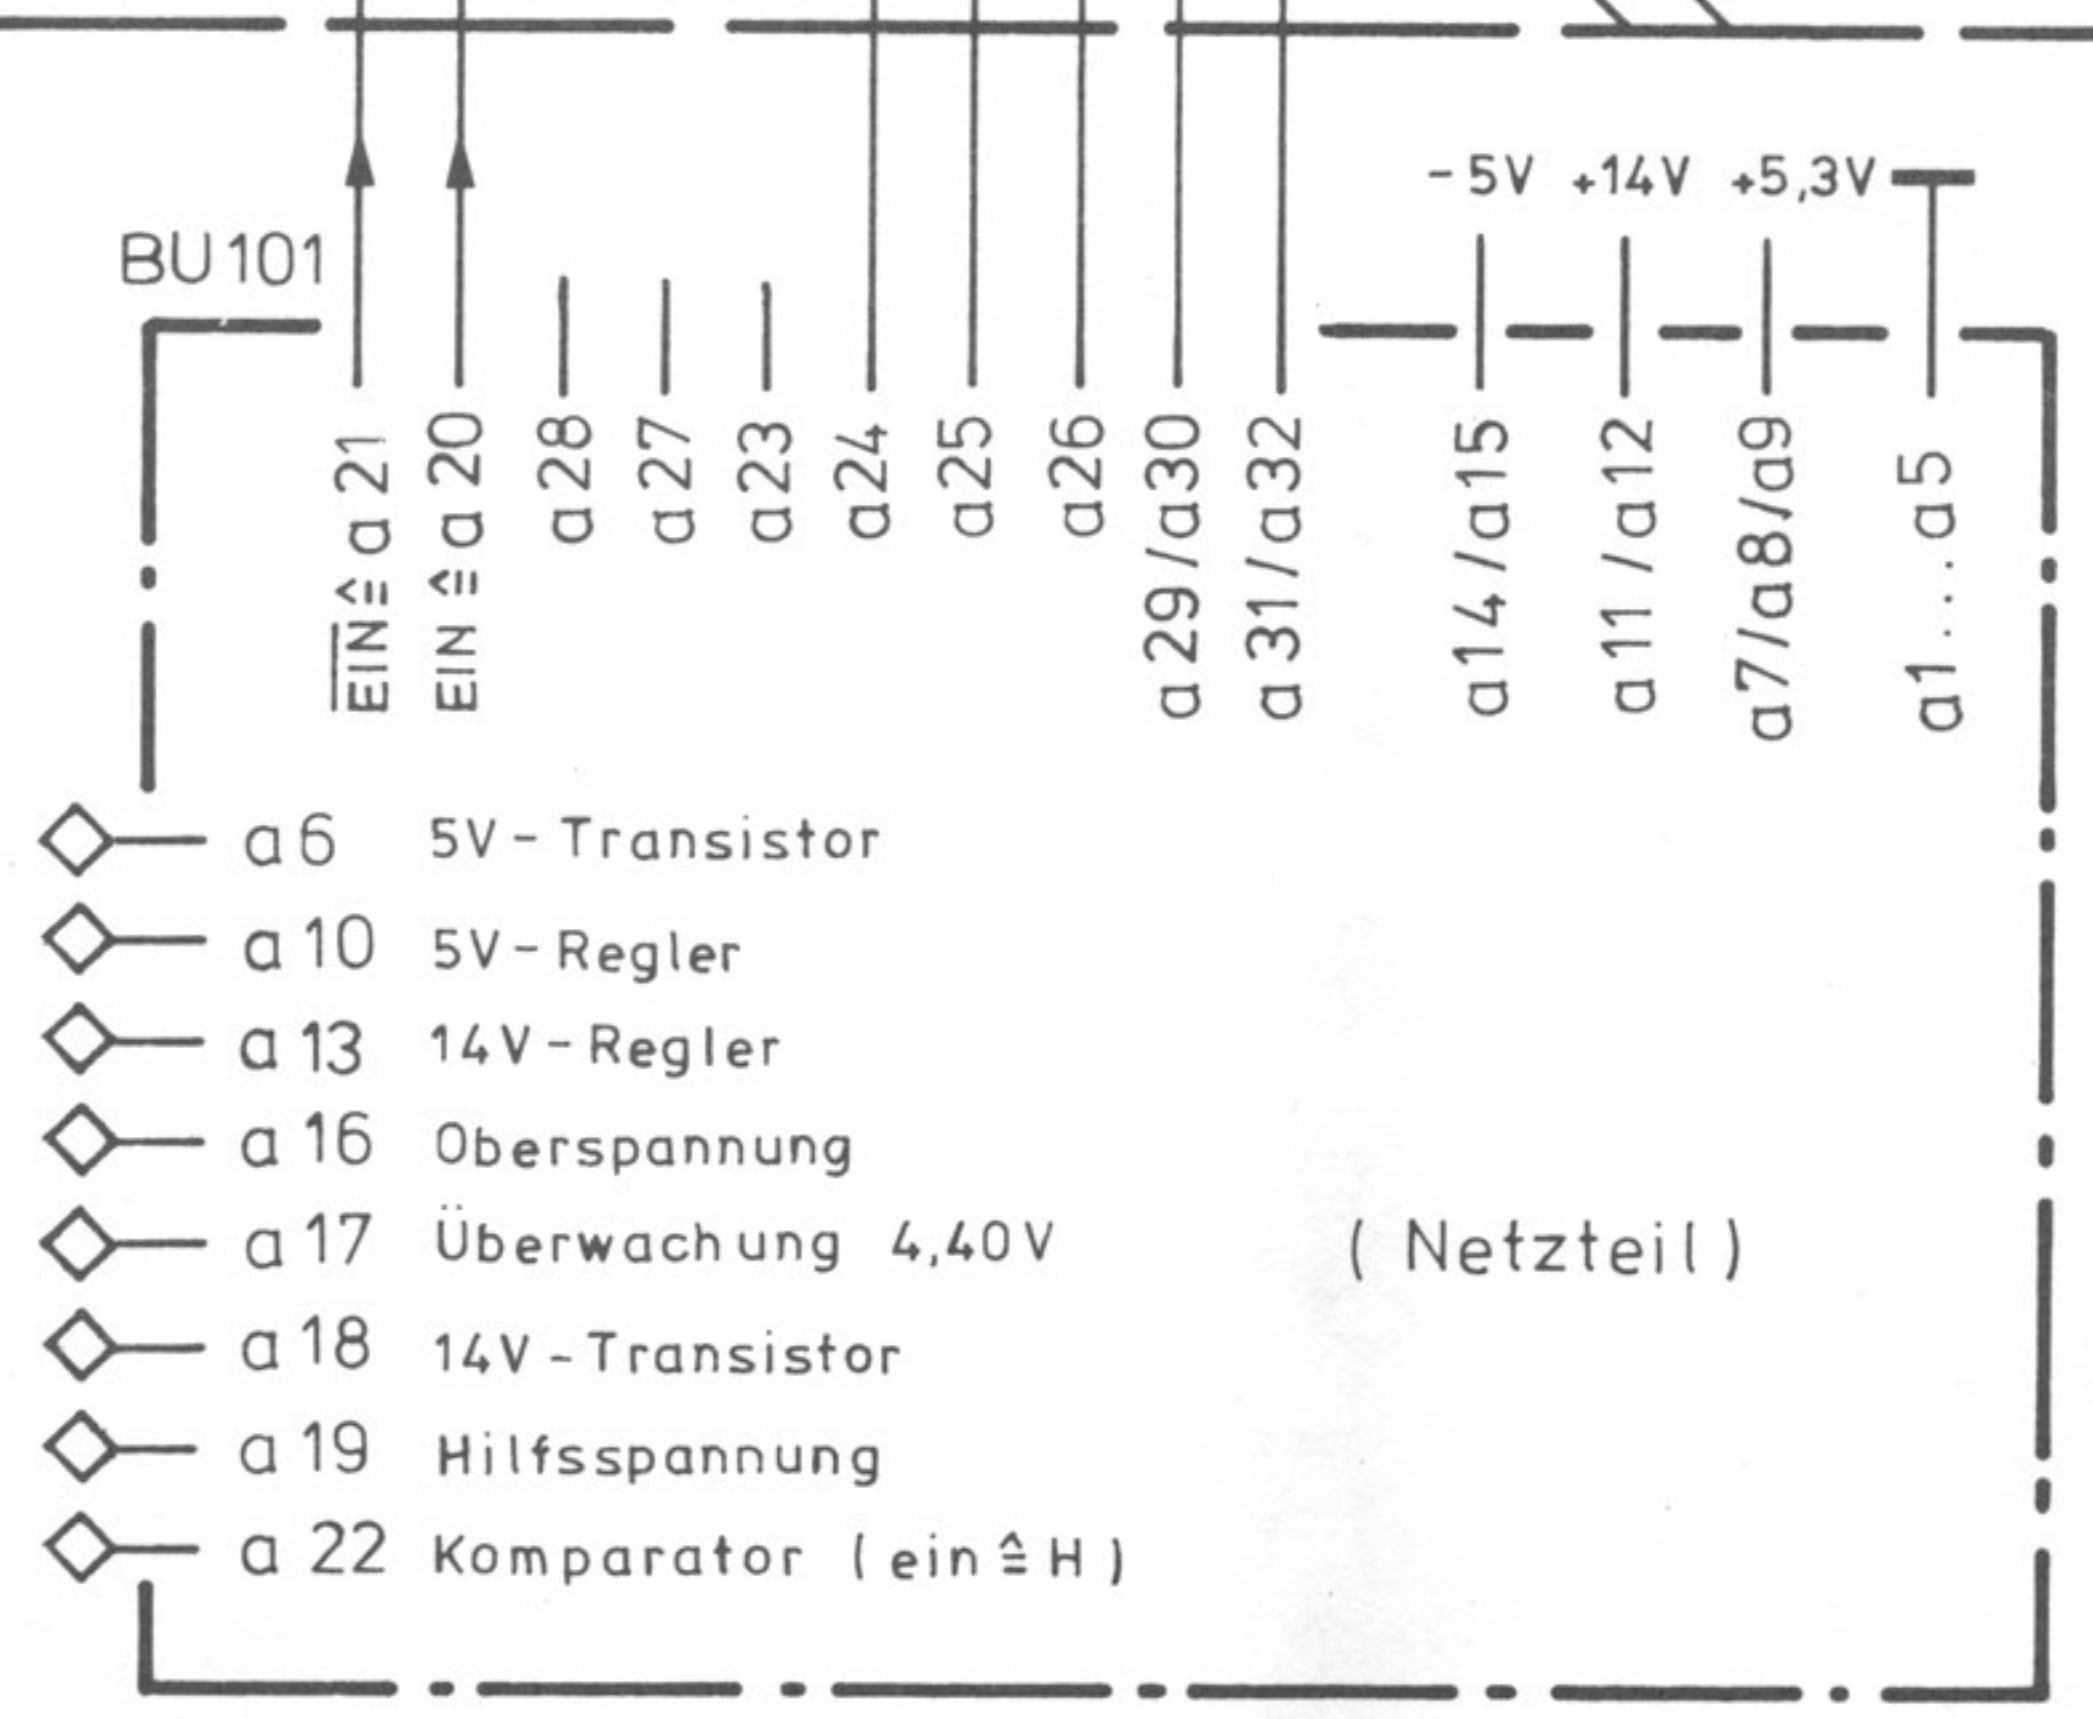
-5V +14V +5,3V

BU101

$\overline{EIN} \hat{=} a\,21$ $EIN \hat{=} a\,20$ a 28 a 27 a 23 a24 a25 a26 a 29 / a30 a 31 / a 32 a14 / a15 a 11 / a12 a7/a8/a9 a1 . . . a5

a 6 5V - Transistor
a 10 5V - Regler
a 13 14V - Regler
a 16 Oberspannung
a 17 Überwachung 4,40V
a 18 14V - Transistor
a 19 Hilfsspannung
a 22 Komparator ( ein $\hat{=}$ H )

( Netzteil )